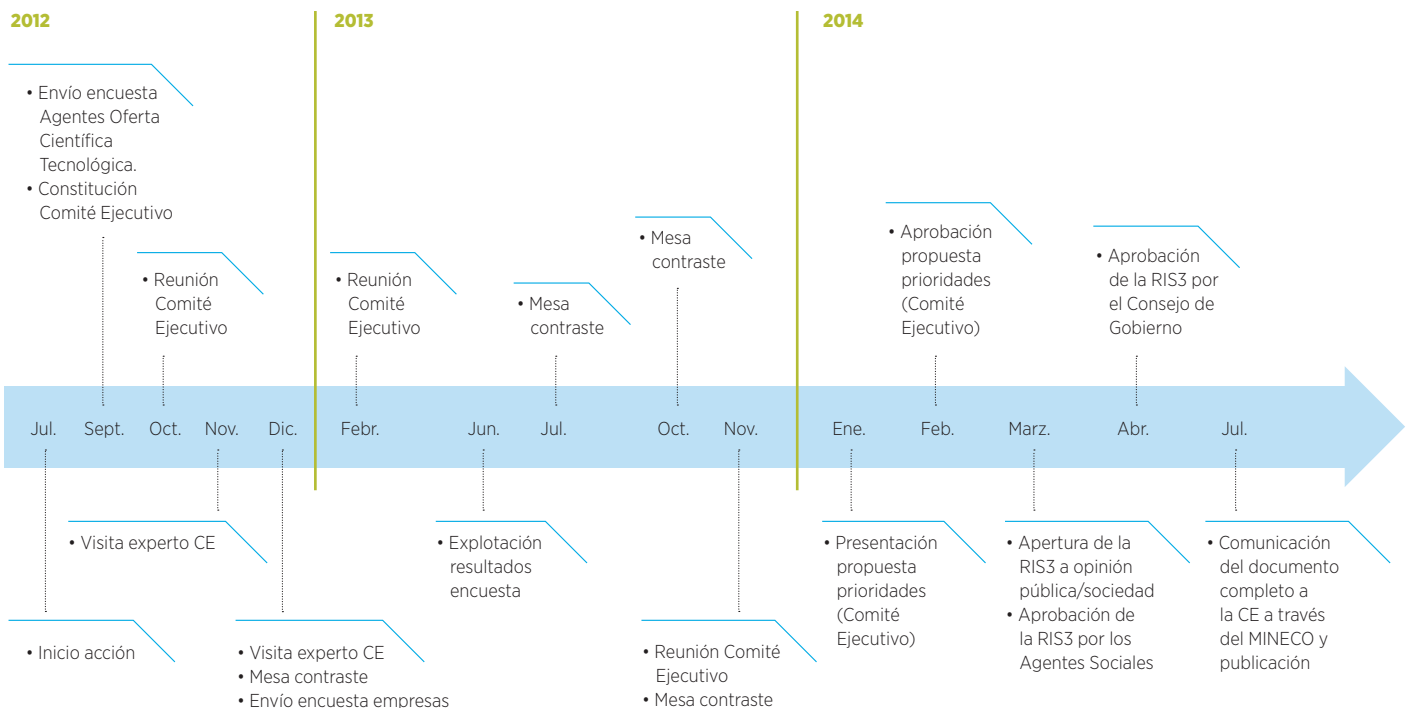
2012

2013

2014

• Envío encuesta Agentes Oferta Científica Tecnológica.
• Constitución Comité Ejecutivo

• Reunión Comité Ejecutivo

• Reunión Comité Ejecutivo

• Mesa contraste

• Mesa contraste

• Aprobación propuesta prioridades (Comité Ejecutivo)

• Aprobación de la RIS3 por el Consejo de Gobierno

Jul.

Sept.

Oct.

Nov.

Dic.

Febr.

Jun.

Jul.

Oct.

Nov.

Ene.

Feb.

Marz.

Abr.

Jul.

• Visita experto CE

• Explotación resultados encuesta

• Presentación propuesta prioridades (Comité Ejecutivo)

• Apertura de la RIS3 a opinión pública/sociedad
• Aprobación de la RIS3 por los Agentes Sociales

• Comunicación del documento completo a la CE a través del MINECO y publicación

• Inicio acción

• Visita experto CE
• Mesa contraste
• Envío encuesta empresas

• Reunión Comité Ejecutivo
• Mesa contraste